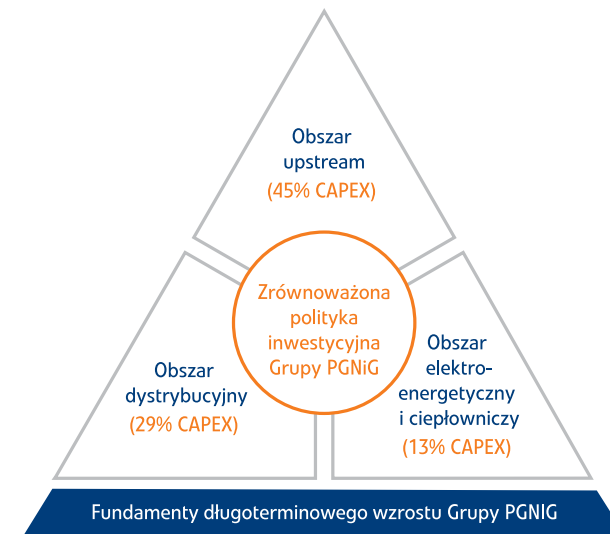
Obszar upstream
(45% CAPEX)

Zrównoważona polityka inwestycyjna Grupy PGNiG

Obszar dystrybucyjny
(29% CAPEX)

Obszar elektroenergetyczny i ciepłowniczy
(13% CAPEX)

Fundamenty długoterminowego wzrostu Grupy PGNIG